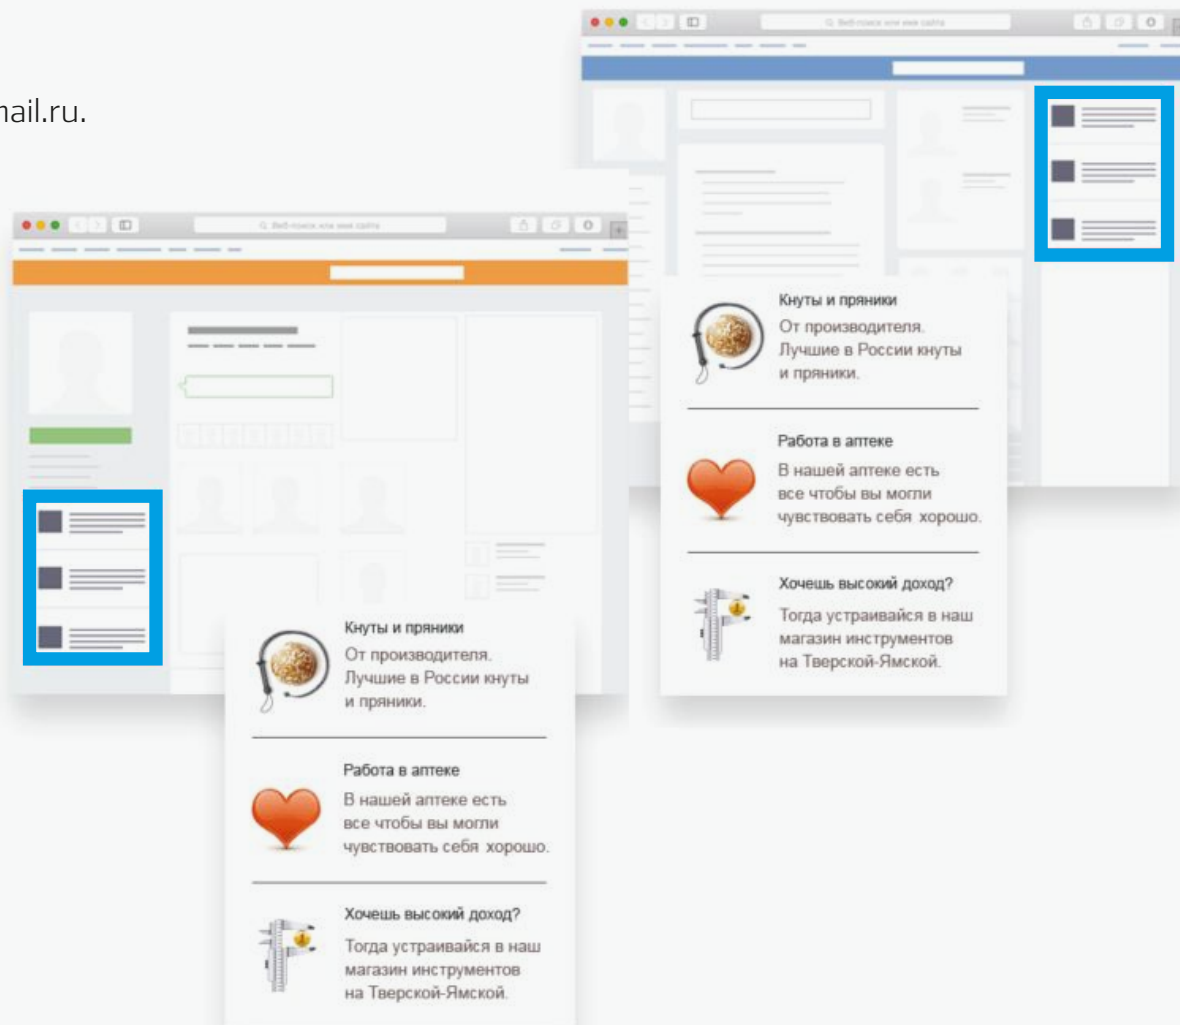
nail.ru.

Кнуты и пряники
От производителя. Лучшие в России кнуты и пряники.

Работа в аптеке
В нашей аптеке есть все чтобы вы могли чувствовать себя хорошо.

Хочешь высокий доход?
Тогда устраивайся в наш магазин инструментов на Тверской-Ямской.

Кнуты и пряники
От производителя. Лучшие в России кнуты и пряники.

Работа в аптеке
В нашей аптеке есть все чтобы вы могли чувствовать себя хорошо.

Хочешь высокий доход?
Тогда устраивайся в наш магазин инструментов на Тверской-Ямской.